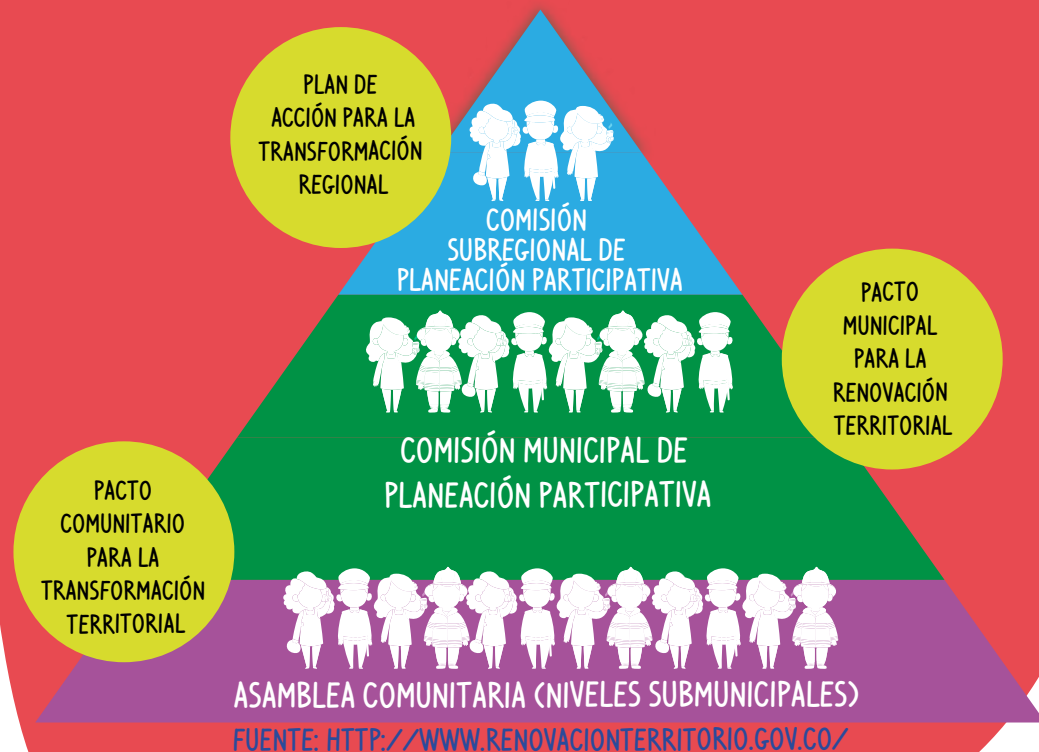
PLAN DE ACCIÓN PARA LA TRANSFORMACIÓN REGIONAL

COMISIÓN SUBREGIONAL DE PLANEACIÓN PARTICIPATIVA

PACTO MUNICIPAL PARA LA RENOVACIÓN TERRITORIAL

COMISIÓN MUNICIPAL DE PLANEACIÓN PARTICIPATIVA

PACTO COMUNITARIO PARA LA TRANSFORMACIÓN TERRITORIAL

ASAMBLEA COMUNITARIA (NIVELES SUBMUNICIPALES)

FUENTE: HTTP://WWW.RENOVACIONTERRITORIO.GOV.CO/